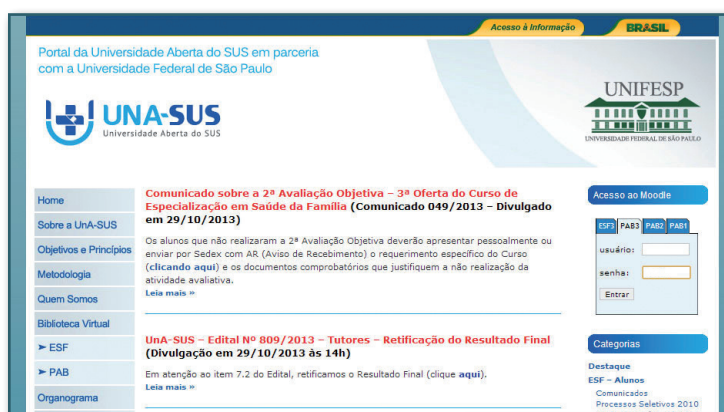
Acesso à Informação

BRASIL

Portal da Universidade Aberta do SUS em parceria com a Universidade Federal de São Paulo

UNA-SUS
Universidade Aberta do SUS

UNIFESP
UNIVERSIDADE FEDERAL DE SÃO PAULO

Home
Sobre a UnA-SUS
Objetivos e Princípios
Metodologia
Quem Somos
Biblioteca Virtual
➤ ESF
➤ PAB
Organograma

Comunicado sobre a 2ª Avaliação Objetiva – 3ª Oferta do Curso de Especialização em Saúde da Família (Comunicado 049/2013 – Divulgado em 29/10/2013)

Os alunos que não realizaram a 2ª Avaliação Objetiva deverão apresentar pessoalmente ou enviar por Sedex com AR (Aviso de Recebimento) o requerimento específico do Curso (clicando aqui) e os documentos comprobatórios que justifiquem a não realização da atividade avaliativa.
Leia mais »

UnA-SUS – Edital Nº 809/2013 – Tutores – Retificação do Resultado Final (Divulgação em 29/10/2013 às 14h)

Em atenção ao item 7.2 do Edital, retificamos o Resultado Final (clique aqui).
Leia mais »

Acesso ao Moodle

ESF3 PAB3 PAB2 PAB1

usuário:
senha:
Entrar

Categorias

Destaque
ESF – Alunos
Comunicados
Processos Seletivos 2010